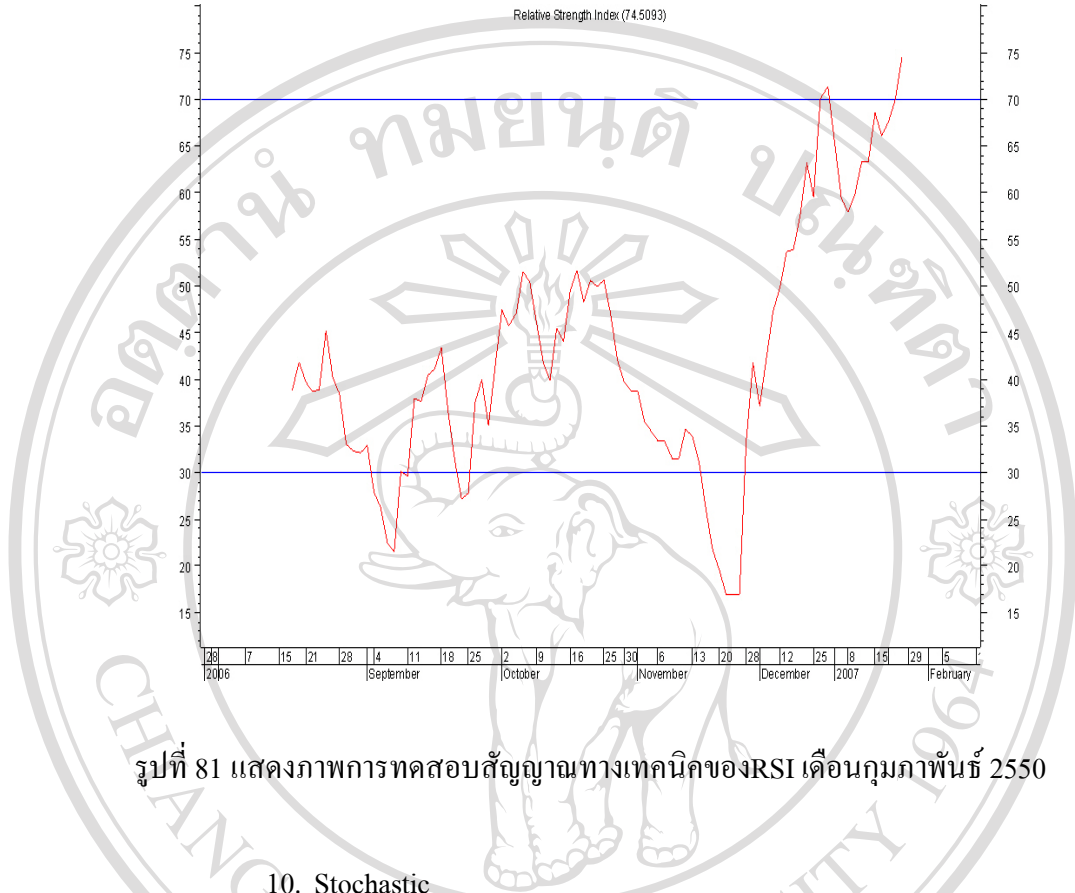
Relative Strength Index (74.5093)

75 70 65 60 55 50 45 40 35 30 25 20 15

75 70 65 60 55 50 45 40 35 30 25 20 15

28 2006 | 7 | 15 | 21 | 28 | 4 September | 11 | 18 | 25 | 2 October | 9 | 16 | 25 | 30 | 6 November | 13 | 20 | 28 | 12 December | 25 | 8 2007 | 15 | 29 | 5 February

อฒสิทธิ์ ทมยนต์ ปณฑิตา

CHIANG MAI UNIVERSITY

รูปที่ 81 แสดงภาพการทดสอบสัญญาณทางเทคนิคของRSI เดือนกุมภาพันธ์ 2550

10. Stochastic